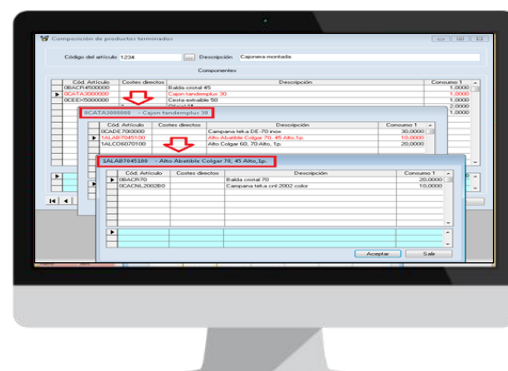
Composición de productos terminados

Código del artículo 1234 ... Descripción Cajonera montada

Componentes

| Cód. Artículo | Costes directos | Descripción | Consumo 1 |
|---|---|---|---|
| 0EACR14500000 | | Balda cristal 45 | 1,0000 |
| 0CATA3000000 | | Cajon tandemplus 30 | 1,0000 |
| 0CEEX5000000 | | Cesta extraíble 50 | 1,0000 |
| | | | 2,0000 |
| | | | 1,0000 |

0CATA3000000 - Cajon tandemplus 30

| Cód. Artículo | Costes directos | Descripción | Consumo 1 |
|---|---|---|---|
| 0CADE700000 | | Campana teka DE-70 inox | 30,0000 |
| 1ALAB7845100 | | Alto Abatible Colgar 78, 45 Alto,1p. | 10,0000 |
| 1ALCO6070100 | | Alto Colgar 60, 70 Alto, 1p. | 20,0000 |

1ALAB7845100 - Alto Abatible Colgar 78, 45 Alto,1p.

| Cód. Artículo | Costes directos | Descripción | Consumo 1 |
|---|---|---|---|
| 0BACR70 | | Balda cristal 70 | 20,0000 |
| 0CACNL200280 | | Campana teka cnl 2002 color | 10,0000 |

Aceptar Salir